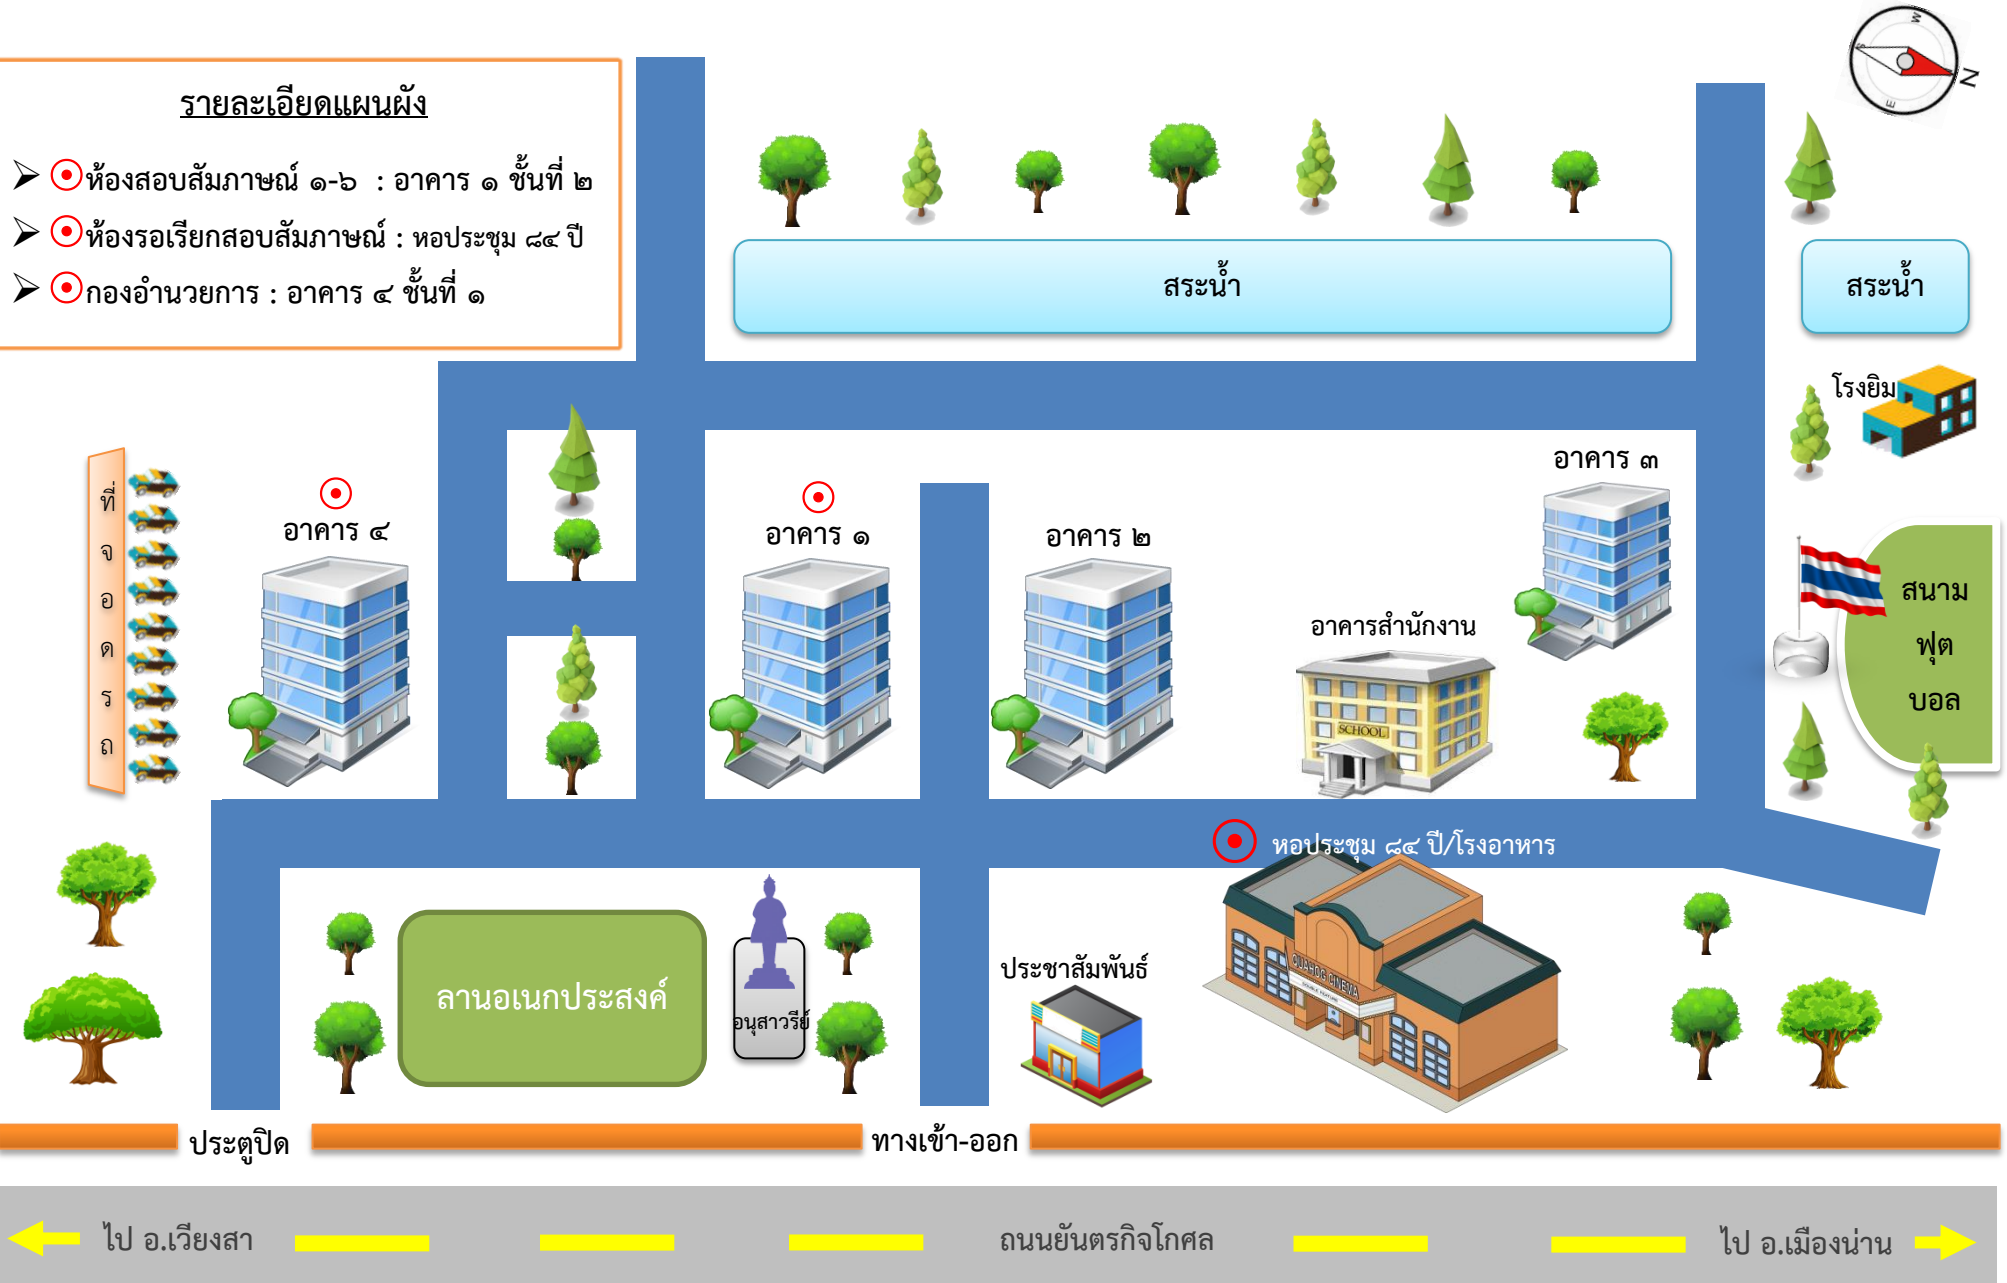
รายละเอียดแผนผัง

ห้องสอบสัมภาษณ์ ๑-๖ : อาคาร ๑ ชั้นที่ ๒

ห้องรอเรียกสอบสัมภาษณ์ : หอประชุม ๘๔ ปี

กองอำนวยการ : อาคาร ๔ ชั้นที่ ๑

สระน้ำ

สระน้ำ

โรงยิม

ที่จอดรถ

อาคาร ๔

อาคาร ๑

อาคาร ๒

อาคาร ๓

อาคารสำนักงาน

SCHOOL

สนาม ฟุต บอล

หอประชุม ๘๔ ปี/โรงอาหาร

ลานอเนกประสงค์

อนุสาวรีย์

ประชาสัมพันธ์

ประตูปิด

ทางเข้า-ออก

ไป อ.เวียงสา

ถนนยันตรกิจโกศล

ไป อ.เมืองน่าน